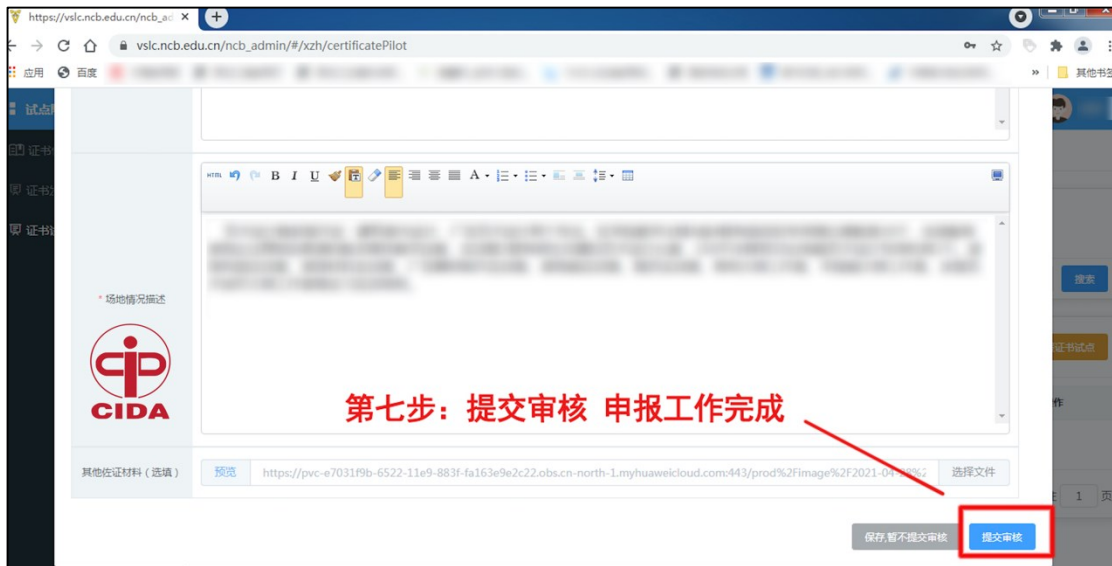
https://vslc.ncb.edu.cn/ncb_ac ×

vslc.ncb.edu.cn/ncb_admin/#/xzh/certificatePilot

应用 百度

其他书签

试点

证书

证书

证书

HTML B I U A

* 场地情况描述

CIDA

第七步：提交审核 申报工作完成

其他佐证材料（选填）

预览

https://pvc-e7031f9b-6522-11e9-883f-fa163e9e2c22.obs.cn-north-1.myhuaweicloud.com:443/prod%2Fimage%2F2021-04-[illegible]

选择文件

搜索

证书试点

作

1 页

保存,暂不提交审核

提交审核